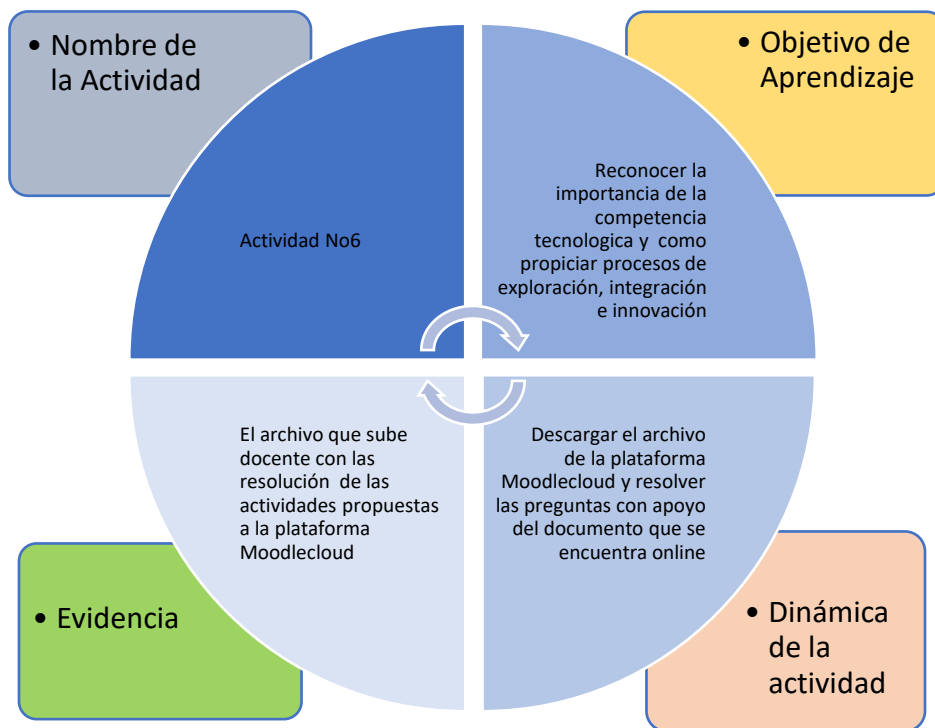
• Nombre de la Actividad

Actividad No6

• Objetivo de Aprendizaje

Reconocer la importancia de la competencia tecnologica y como propiciar procesos de exploración, integración e innovación

El archivo que sube docente con las resolución de las actividades propuestas a la plataforma Moodlecloud

Descargar el archivo de la plataforma Moodlecloud y resolver las preguntas con apoyo del documento que se encuentra online

• Evidencia

• Dinámica de la actividad